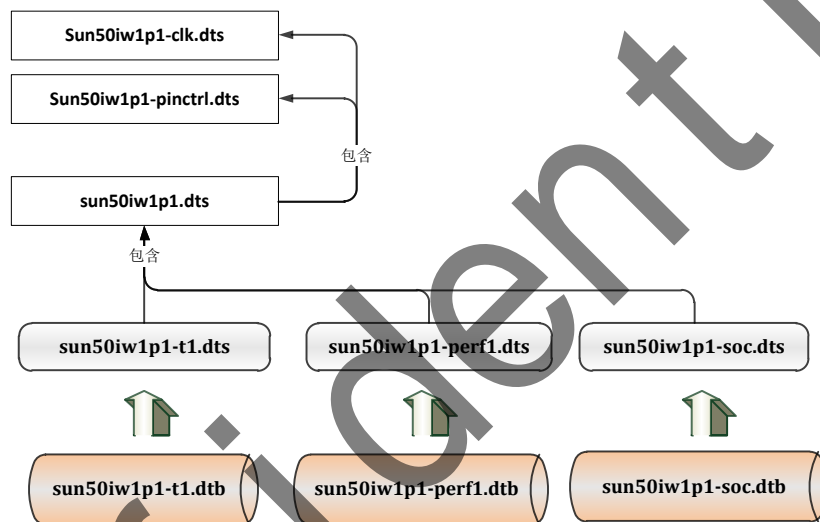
Sun50iw1p1-clk.dts

Sun50iw1p1-pinctrl.dts

包含

sun50iw1p1.dts

包含

sun50iw1p1-t1.dts

sun50iw1p1-perf1.dts

sun50iw1p1-soc.dts

sun50iw1p1-t1.dtb

sun50iw1p1-perf1.dtb

sun50iw1p1-soc.dtb

Confidential